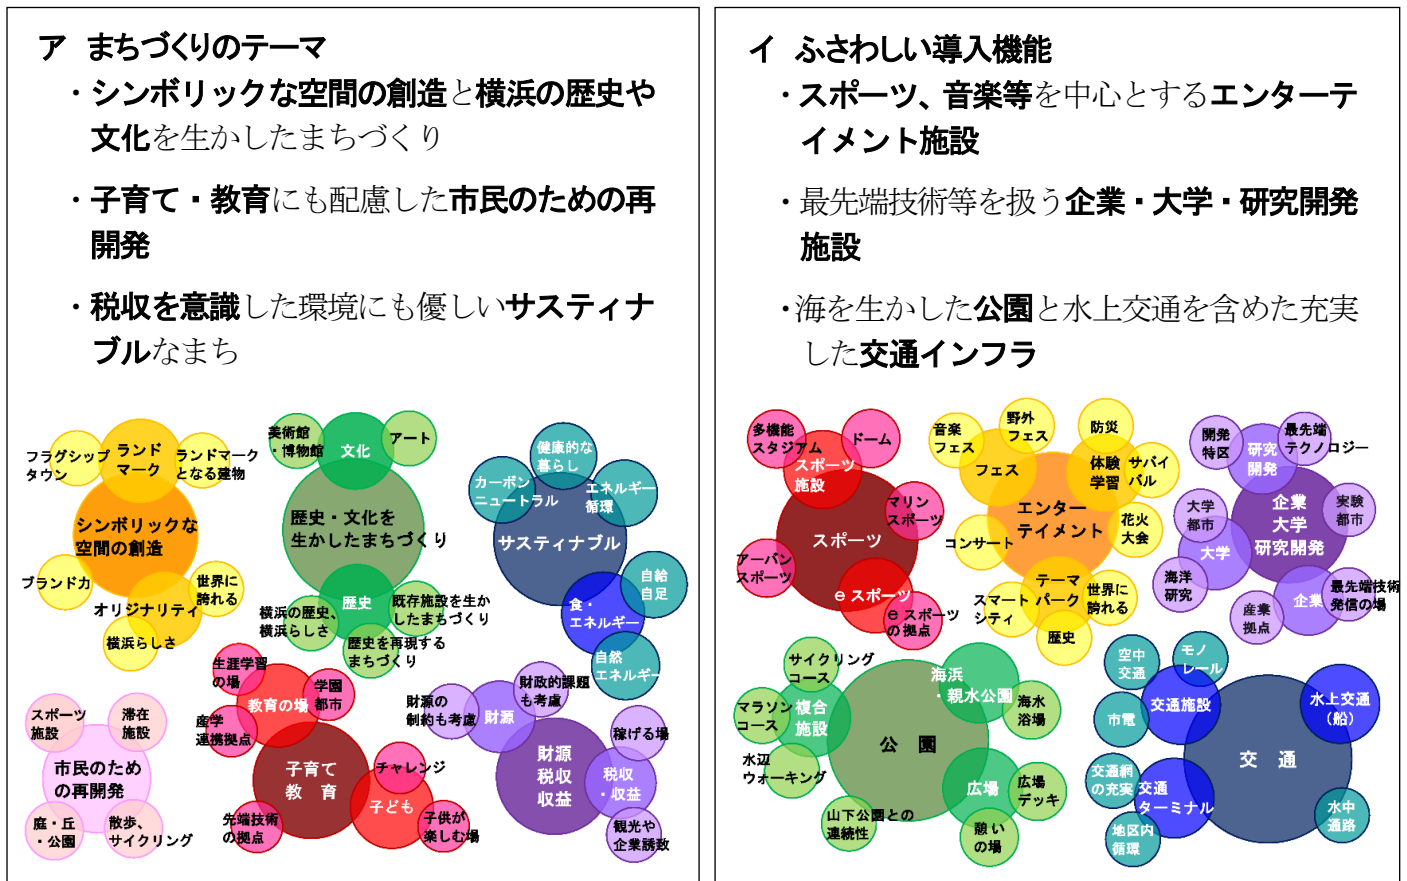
ア　まちづくりのテーマ

・シンボリックな空間の創造と横浜の歴史や文化を生かしたまちづくり

・子育て・教育にも配慮した市民のための再開発

・税収を意識した環境にも優しいサスティナブルなまち

フラグシップタウン
ランドマーク
ランドマークとなる建物
シンボリックな空間の創造
ブランド力
世界に誇れる
オリジナリティ
横浜らしさ
美術館・博物館
文化
アート
歴史・文化を生かしたまちづくり
歴史
横浜の歴史、横浜らしさ
既存施設を生かしたまちづくり
歴史を再現するまちづくり
健康的な暮らし
カーボンニュートラル
エネルギー循環
サスティナブル
自給自足
食・エネルギー
自然エネルギー
生涯学習の場
教育の場
学園都市
産学連携拠点
子育て教育
チャレンジ
子ども
先端技術の拠点
子供が楽しむ場
財源の制約も考慮
財源
財政的課題も考慮
財源税収収益
稼げる場
税収・収益
観光や企業誘致
スポーツ施設
滞在施設
市民のための再開発
庭・丘・公園
散歩、サイクリング

イ　ふさわしい導入機能

・スポーツ、音楽等を中心とするエンターテイメント施設

・最先端技術等を扱う企業・大学・研究開発施設

・海を生かした公園と水上交通を含めた充実した交通インフラ

多機能スタジアム
ドーム
スポーツ施設
スポーツ
マリンスポーツ
アーバンスポーツ
ｅスポーツ
ｅスポーツの拠点
音楽フェス
野外フェス
防災
フェス
体験学習
サバイバル
エンターテイメント
花火大会
コンサート
スマートシティ
テーマパーク
世界に誇れる
歴史
開発特区
研究開発
最先端テクノロジー
大学都市
企業大学研究開発
実験都市
大学
海洋研究
産業拠点
企業
最先端技術発信の場
サイクリングコース
海浜・親水公園
マラソンコース
複合施設
公　園
海水浴場
水辺ウォーキング
広場
広場デッキ
山下公園との連続性
賑いの場
空中交通
モノレール
市電
交通施設
水上交通（船）
交　通
交通網の充実
交通ターミナル
地区内循環
水中通路